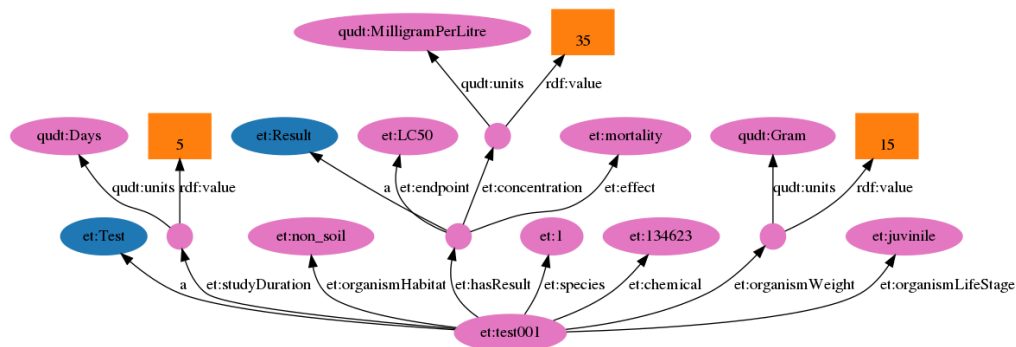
qudt:MilligramPerLitre

35

qudt:units

rdf:value

qudt:Days

5

et:Result

et:LC50

et:mortality

qudt:Gram

15

qudt:units

rdf:value

a

et:endpoint

et:concentration

et:effect

qudt:units

rdf:value

et:Test

et:non_soil

et:1

et:134623

et:juvinile

a

et:studyDuration

et:organismHabitat

et:hasResult

et:species

et:chemical

et:organismWeight

et:organismLifeStage

et:test001